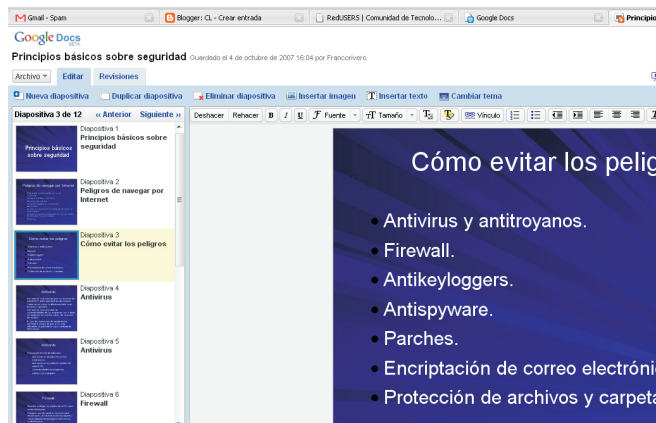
Gmail - Spam | Blogger: CL - Crear entrada | RedUSERS | Comunidad de Tecnolo... | Google Docs | Principio

Google Docs BETA

Principios básicos sobre seguridad Guardado el 4 de octubre de 2007 16:04 por Francorivero

Archivo ▾ Editar Revisiones

Nueva diapositiva Duplicar diapositiva Eliminar diapositiva Insertar imagen Insertar texto Cambiar tema

Diapositiva 3 de 12 « Anterior Siguiente »

Deshacer Rehacer B I U Fuente ▾ Tamaño ▾ Vínculo

Principios básicos sobre seguridad

Diapositiva 1
Principios básicos sobre seguridad

Peligros de navegar por Internet

Diapositiva 2
Peligros de navegar por Internet

Cómo evitar los peligros

Diapositiva 3
Cómo evitar los peligros

Antivirus

Diapositiva 4
Antivirus

Antivirus

Diapositiva 5
Antivirus

Firewall

Diapositiva 6
Firewall

Cómo evitar los pelig

• Antivirus y antitroyanos.
• Firewall.
• Antikeyloggers.
• Antispyware.
• Parches.
• Encriptación de correo electróni
• Protección de archivos y carpeta